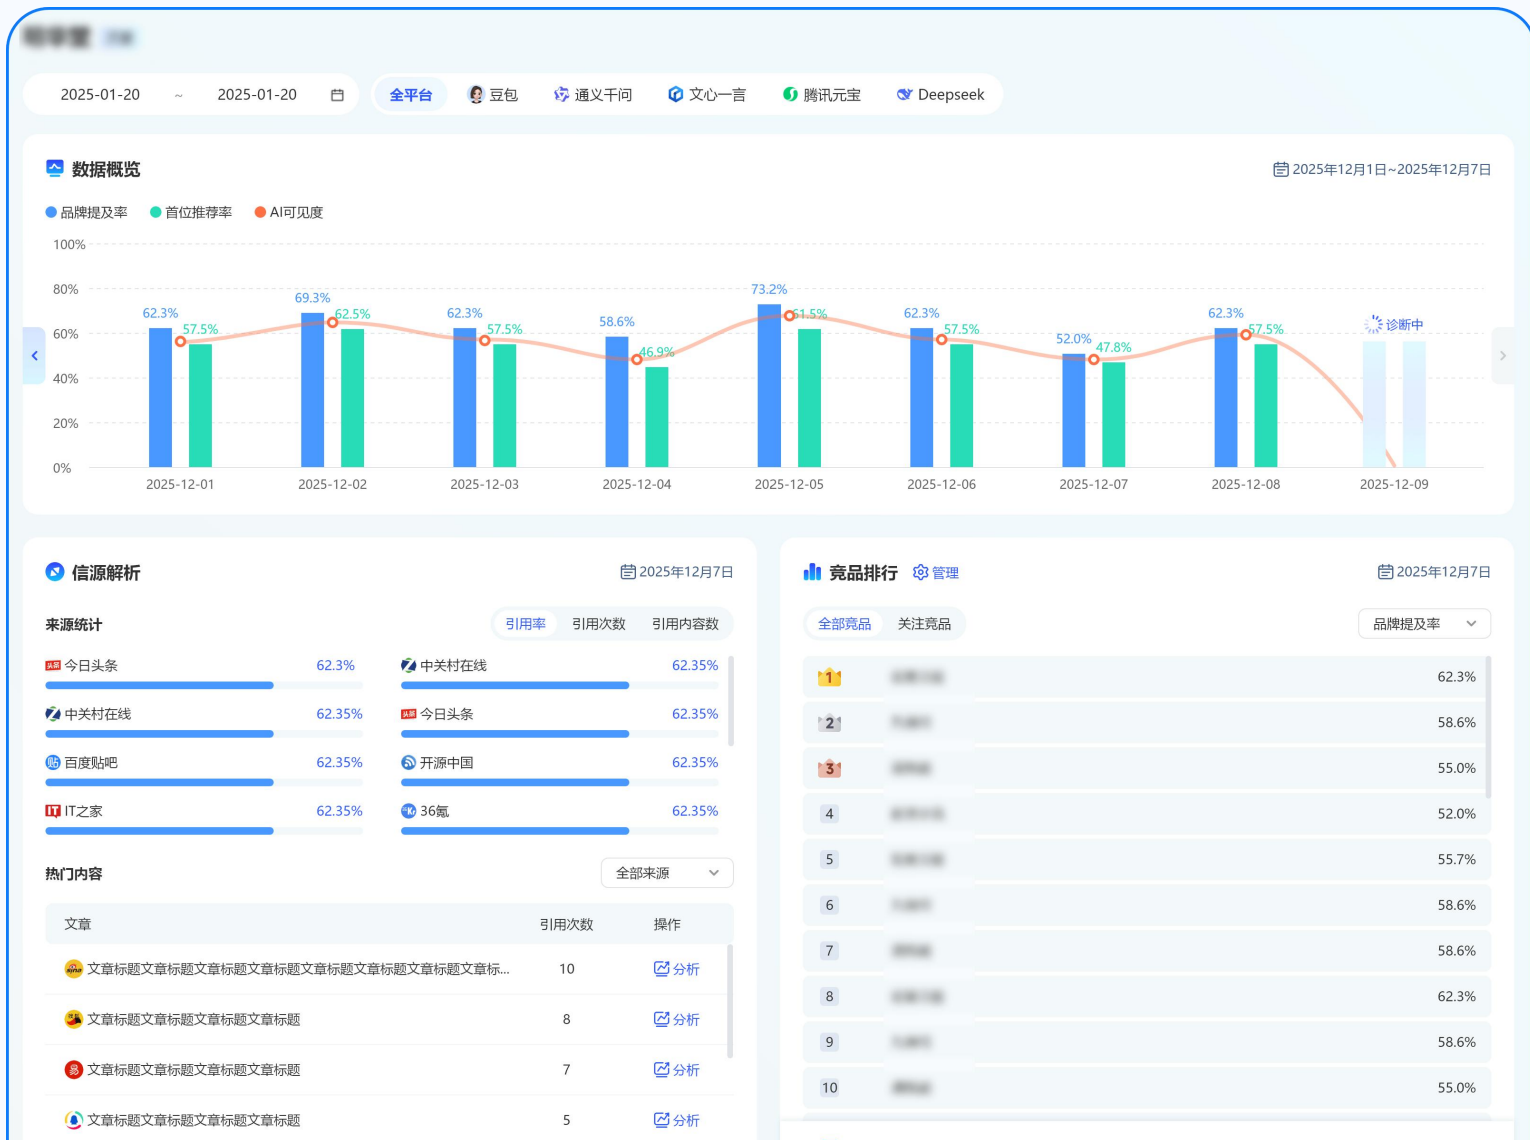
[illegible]

2025-01-20 ~ 2025-01-20

全平台 豆包 通义千问 文心一言 腾讯元宝 Deepseek

数据概览

2025年12月1日~2025年12月7日

品牌提及率 首位推荐率 AI可见度

100%
80%
60%
40%
20%
0%

62.3% 57.5% 69.3% 62.5% 62.3% 57.5% 58.6% 46.9% 73.2% 61.5% 62.3% 57.5% 52.0% 47.8% 62.3% 57.5% 诊断中

2025-12-01 2025-12-02 2025-12-03 2025-12-04 2025-12-05 2025-12-06 2025-12-07 2025-12-08 2025-12-09

信源解析

2025年12月7日

来源统计

引用率 引用次数 引用内容数

今日头条 62.3%
中关村在线 62.35%
中关村在线 62.35%
今日头条 62.35%
百度贴吧 62.35%
开源中国 62.35%
IT之家 62.35%
36氪 62.35%

热门内容

全部来源

| 文章 | 引用次数 | 操作 |
|---|---|---|
| 文章标题文章标题文章标题文章标题文章标题文章标题文章标... | 10 | 分析 |
| 文章标题文章标题文章标题文章标题 | 8 | 分析 |
| 文章标题文章标题文章标题文章标题 | 7 | 分析 |
| 文章标题文章标题文章标题文章标题 | 5 | 分析 |

竞品排行 管理

2025年12月7日

全部竞品 关注竞品

品牌提及率

| 1 | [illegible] | 62.3% |
|---|---|---|
| 2 | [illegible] | 58.6% |
| 3 | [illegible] | 55.0% |
| 4 | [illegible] | 52.0% |
| 5 | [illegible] | 55.7% |
| 6 | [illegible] | 58.6% |
| 7 | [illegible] | 58.6% |
| 8 | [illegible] | 62.3% |
| 9 | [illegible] | 58.6% |
| 10 | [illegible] | 55.0% |